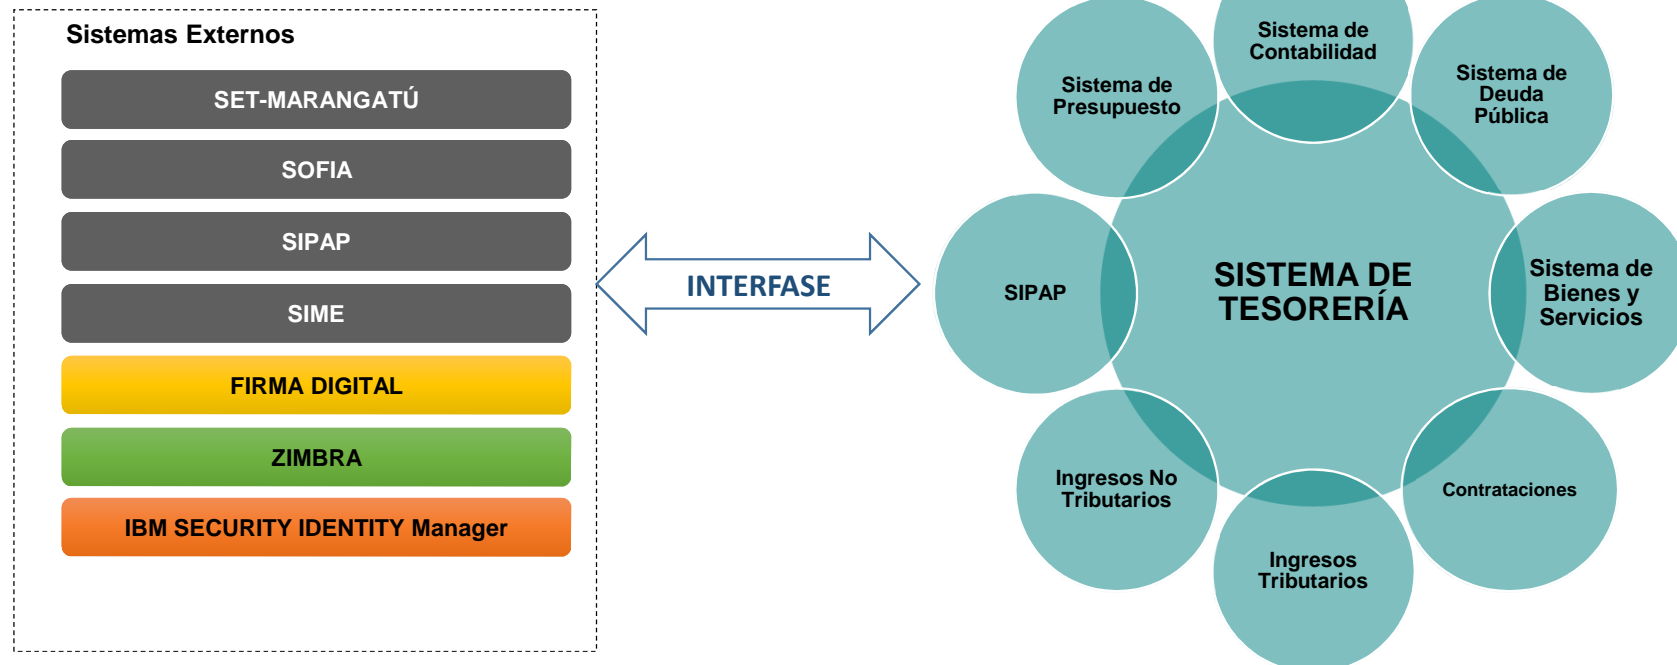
Sistemas Externos

SET-MARANGATÚ

SOFIA

SIPAP

SIME

FIRMA DIGITAL

ZIMBRA

IBM SECURITY IDENTITY Manager

INTERFASE

Sistema de Contabilidad

Sistema de Presupuesto

Sistema de Deuda Pública

SIPAP

SISTEMA DE TESORERÍA

Sistema de Bienes y Servicios

Ingresos No Tributarios

Contrataciones

Ingresos Tributarios